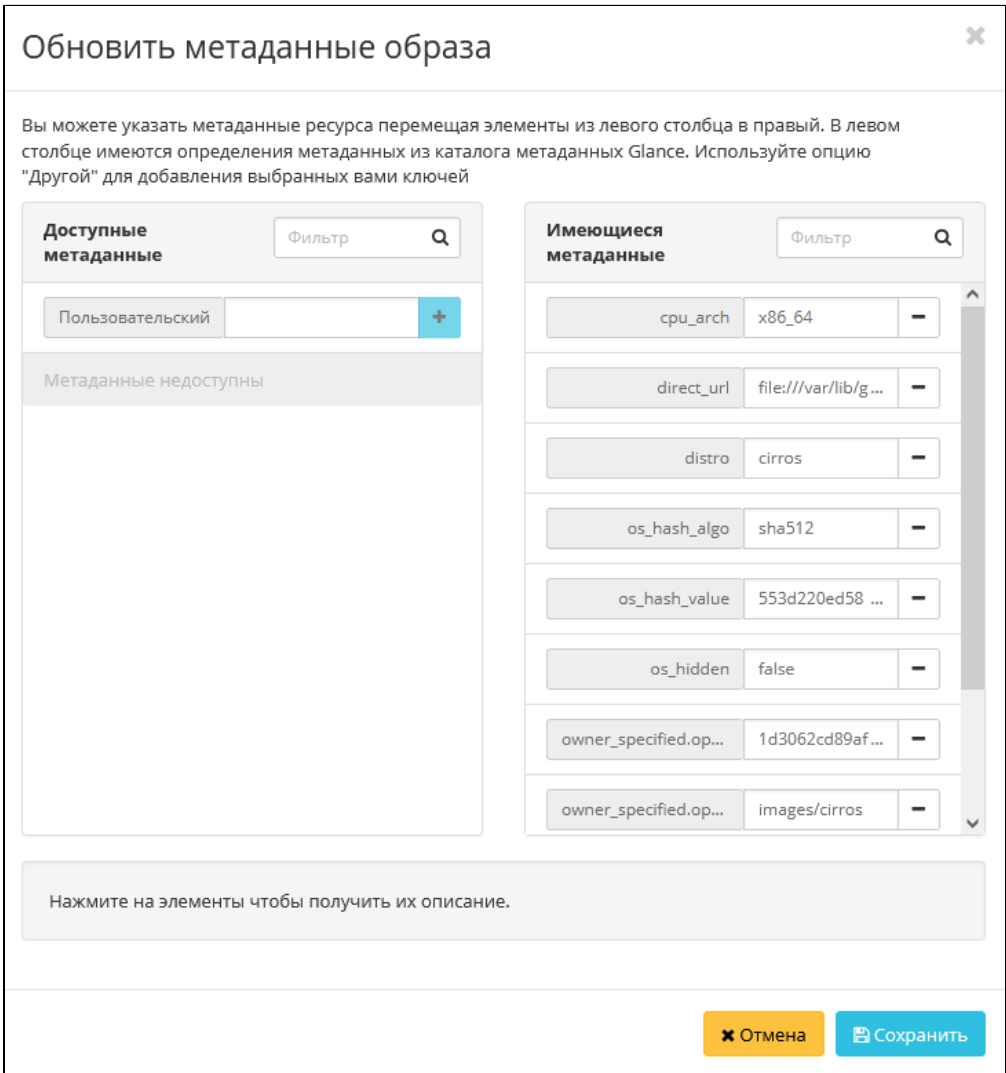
Обновить метаданные образа

×

Вы можете указать метаданные ресурса перемещая элементы из левого столбца в правый. В левом столбце имеются определения метаданных из каталога метаданных Glance. Используйте опцию "Другой" для добавления выбранных вами ключей

Доступные метаданные

Фильтр

Пользовательский

+

Метаданные недоступны

Имеющиеся метаданные

Фильтр

| | | |
|---|---|---|
| cpu_arch | x86_64 | − |
| direct_url | file:///var/lib/g... | − |
| distro | cirros | − |
| os_hash_algo | sha512 | − |
| os_hash_value | 553d220ed58 ... | − |
| os_hidden | false | − |
| owner_specified.op... | 1d3062cd89af... | − |
| owner_specified.op... | images/cirros | − |

Нажмите на элементы чтобы получить их описание.

✖ Отмена

Сохранить